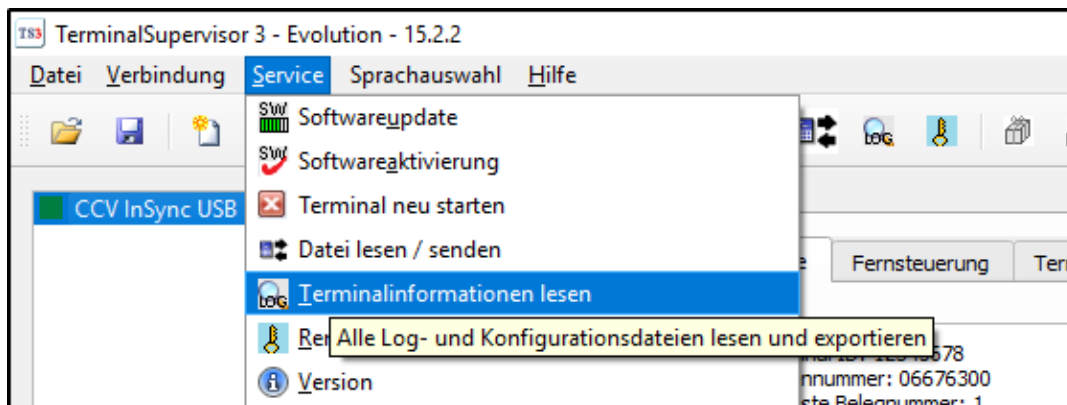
TS3 TerminalSupervisor 3 - Evolution - 15.2.2

Datei Verbindung Service Sprachauswahl Hilfe

SW Softwareupdate
SW Softwareaktivierung
Terminal neu starten
Datei lesen / senden
LOG Terminalinformationen lesen
Re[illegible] Alle Log- und Konfigurationsdateien lesen und exportieren
Version

CCV InSync USB

LOG

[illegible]e Fernsteuerung Ter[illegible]

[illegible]nal-ID: 12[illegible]678
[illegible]nnummer: 06676300
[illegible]ste Belegnummer: 1